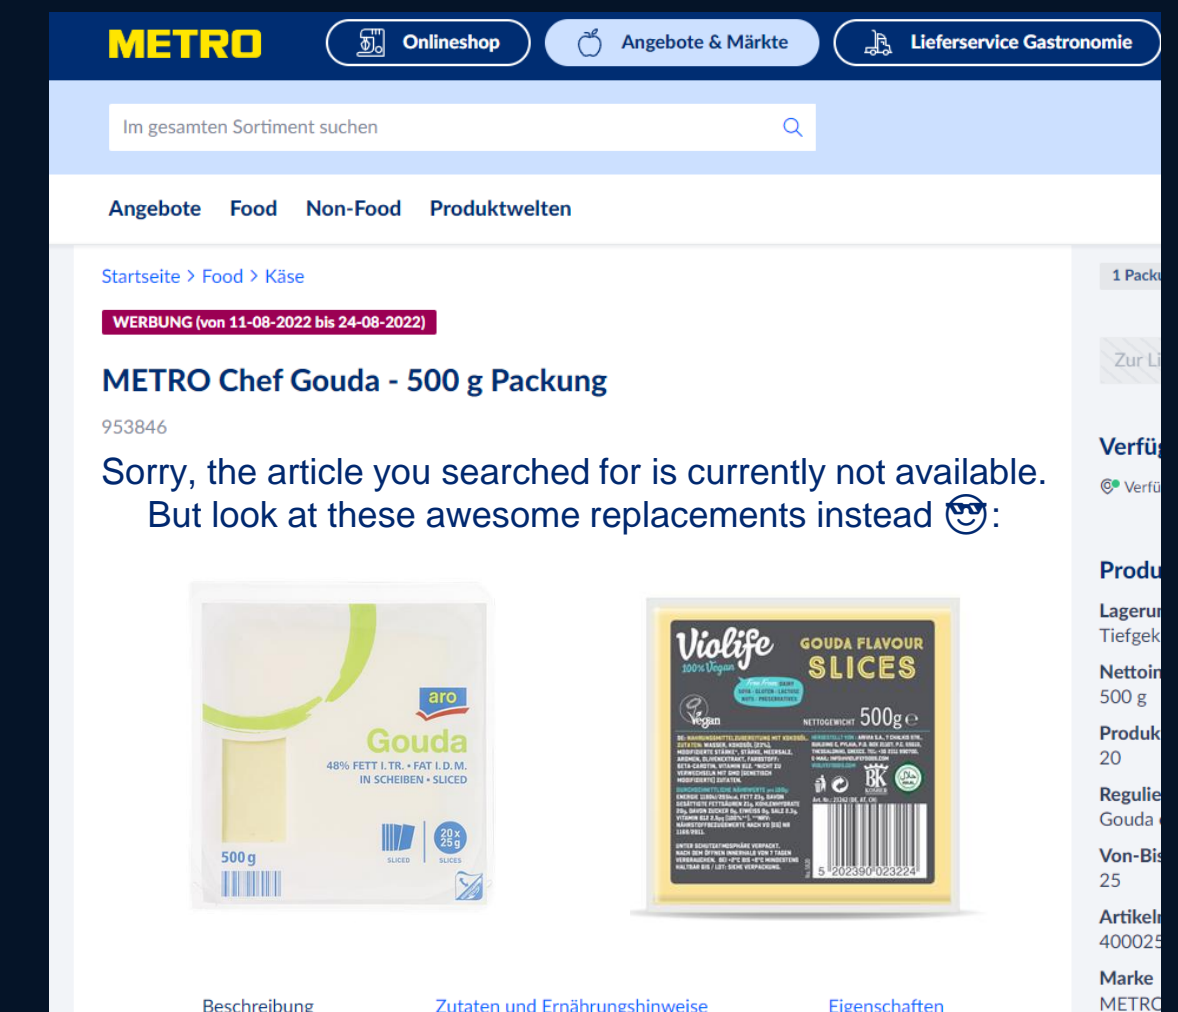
METRO Onlineshop Angebote & Märkte Lieferservice Gastronomie

Im gesamten Sortiment suchen

Angebote Food Non-Food Produktwelten

Startseite > Food > Käse

WERBUNG (von 11-08-2022 bis 24-08-2022)

METRO Chef Gouda - 500 g Packung

953846

Sorry, the article you searched for is currently not available.
But look at these awesome replacements instead 😎:

aro
Gouda
48% FETT I. TR. • FAT I. D. M.
IN SCHEIBEN • SLICED
500 g
20 x 25 g
SLICED SLICES

Violife 100% Vegan
GOUDA FLAVOUR SLICES
Vegan
NETTOGEWICHT 500g ℮
5 202390 023224

Beschreibung Zutaten und Ernährungshinweise Eigenschaften

1 Packu
Zur Li
Verfü
Verfü
Produ
Lageru
Tiefgek
Nettoin
500 g
Produk
20
Regulie
Gouda
Von-Bis
25
Artikel
400025
Marke
METRO